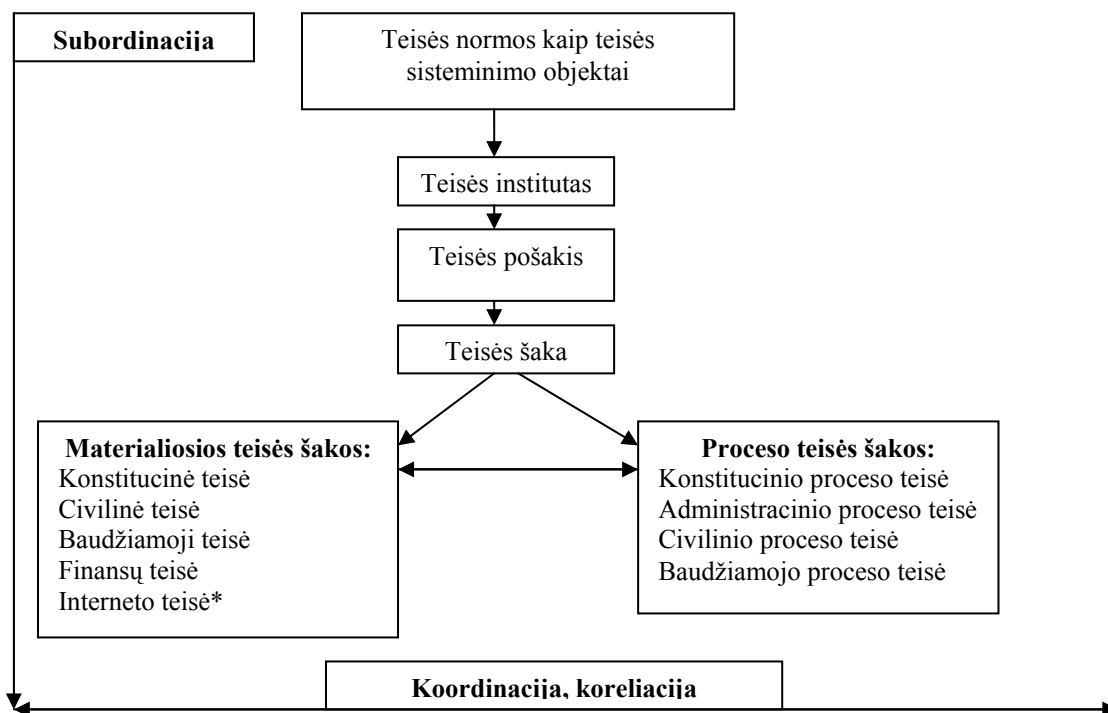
Subordinacija

Teisės normos kaip teisės sisteminimo objektai

Teisės institutas

Teisės pošakis

Teisės šaka

Materialiosios teisės šakos:
Konstitucinė teisė
Civilinė teisė
Baudžiamoji teisė
Finansų teisė
Interneto teisė*

Proceso teisės šakos:
Konstitucinio proceso teisė
Administracinio proceso teisė
Civilinio proceso teisė
Baudžiamojo proceso teisė

Koordinacija, koreliacija